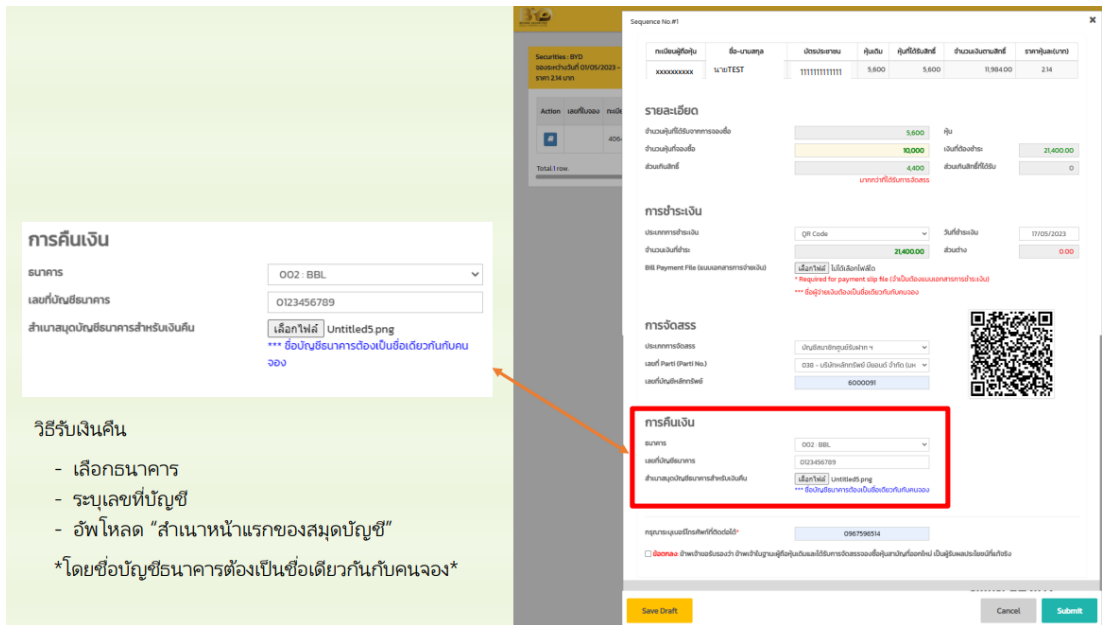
การคืนเงิน

ธนาคาร 002 : BBL

เลขที่บัญชีธนาคาร 0123456789

สำเนาสมุดบัญชีธนาคารสำหรับเงินคืน เลือกไฟล์ Untitled5.png

*** ชื่อบัญชีธนาคารต้องเป็นชื่อเดียวกันกับคนจอง

วิธีรับเงินคืน

- เลือกธนาคาร
- ระบุเลขที่บัญชี
- อัพโหลด "สำเนาหน้าแรกของสมุดบัญชี"

*โดยชื่อบัญชีธนาคารต้องเป็นชื่อเดียวกันกับคนจอง*

Securities : BYD

จองระหว่างวันที่ 01/05/2023 -

ราคา 2.14 บาท

Action เลขที่รับจอง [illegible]

406-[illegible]

Total 1 row.

Sequence No.#1

×

| ทะเบียนผู้ถือหุ้น | ชื่อ-นามสกุล | บัตรประชาชน | หุ้นเดิม | หุ้นที่ได้รับสิทธิ์ | จำนวนเงินตามสิทธิ์ | ราคาหุ้นละ(บาท) |
|---|---|---|---|---|---|---|
| xxxxxxxxxx | นายTEST | 1111111111111 | 5,600 | 5,600 | 11,984.00 | 2.14 |

รายละเอียด

จำนวนหุ้นที่ได้รับจากการจองซื้อ 5,600 หุ้น

จำนวนหุ้นที่จองซื้อ 10,000 เงินที่ต้องชำระ 21,400.00

ส่วนเกินสิทธิ์ 4,400 ส่วนเกินสิทธิ์ที่ได้รับ 0

มากกว่าที่ได้รับการจัดสรร

การชำระเงิน

ประเภทการชำระเงิน QR Code วันที่ชำระเงิน 17/05/2023

จำนวนเงินที่ชำระ 21,400.00 ส่วนต่าง 0.00

Bill Payment File (แบบเอกสารการจ่ายเงิน) เลือกไฟล์ ไม่ได้เลือกไฟล์ใด

* Required for payment slip file (จำเป็นต้องแนบเอกสารการชำระเงิน)

*** ชื่อผู้ชำระเงินต้องเป็นชื่อเดียวกับคนจอง

การจัดสรร

ประเภทการจัดสรร บัญชีหลักทรัพย์ศูนย์รับฝาก ฯ

เลขที่ Parti (Parti No.) 038 - บริษัทหลักทรัพย์ บียอนด์ จำกัด (มห

เลขที่บัญชีหลักทรัพย์ 6000091

การคืนเงิน

ธนาคาร 002 : BBL

เลขที่บัญชีธนาคาร 0123456789

สำเนาสมุดบัญชีธนาคารสำหรับเงินคืน เลือกไฟล์ Untitled5.png

*** ชื่อบัญชีธนาคารต้องเป็นชื่อเดียวกันกับคนจอง

กรุณาระบุเบอร์โทรศัพท์ที่ติดต่อได้* 0967596514

ข้อตกลง ข้าพเจ้าขอรับรองว่า ข้าพเจ้าเป็นผู้ถือหุ้นเดิมและได้รับการจัดสรรจองซื้อหุ้นสามัญที่ออกใหม่ เป็นผู้รับผลประโยชน์ที่แท้จริง

Save Draft

Cancel

Submit